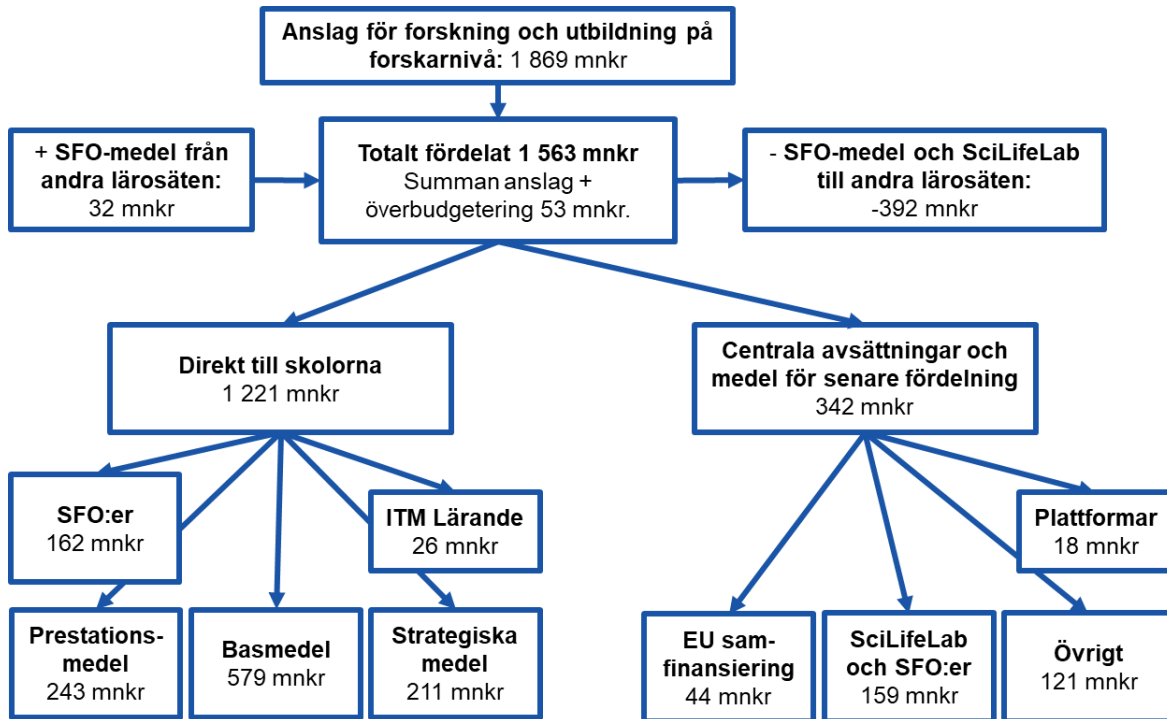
**Anslag för forskning och utbildning på forskarnivå:** 1 869 mnkr

+ SFO-medel från andra lärosäten:
32 mnkr

**Totalt fördelat 1 563 mnkr**
Summan anslag + överbudgetering 53 mnkr.

- SFO-medel och SciLifeLab till andra lärosäten:
-392 mnkr

**Direkt till skolorna**
1 221 mnkr

**Centrala avsättningar och medel för senare fördelning**
342 mnkr

**SFO:er**
162 mnkr

**ITM Lärande**
26 mnkr

**Plattformar**
18 mnkr

**Prestationsmedel**
243 mnkr

**Basmedel**
579 mnkr

**Strategiska medel**
211 mnkr

**EU samfinansiering**
44 mnkr

**SciLifeLab och SFO:er**
159 mnkr

**Övrigt**
121 mnkr